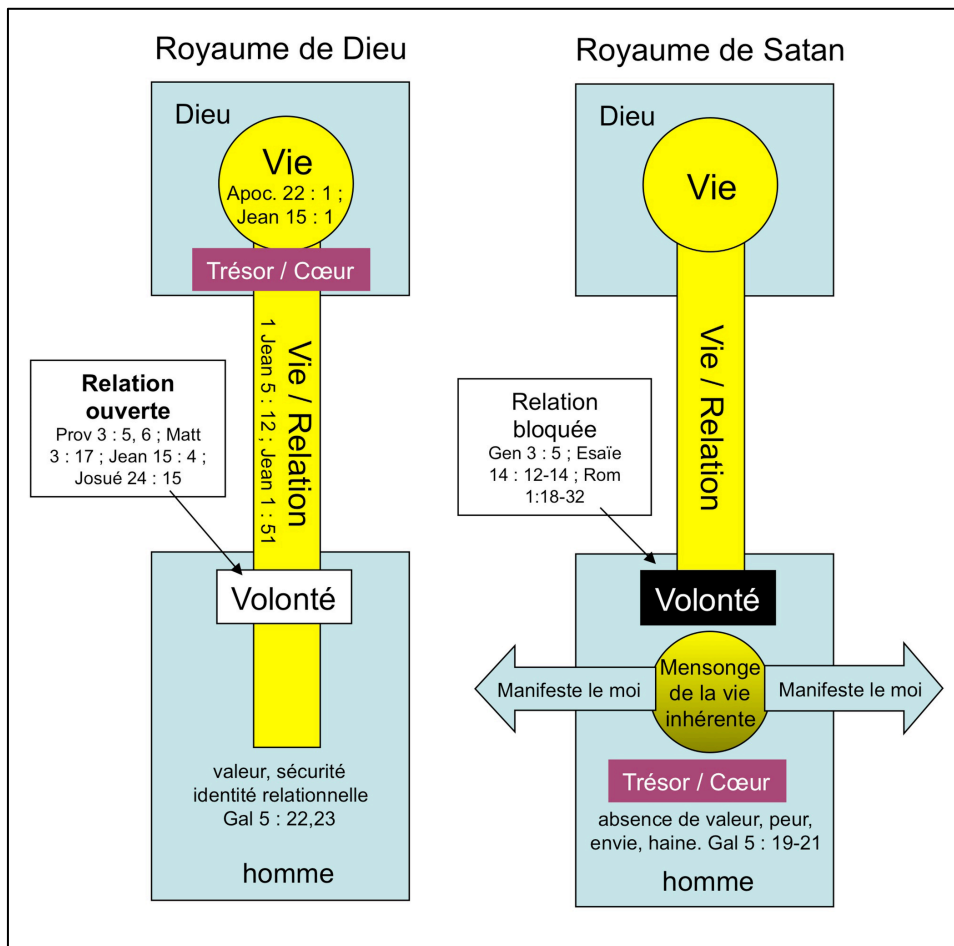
Royaume de Dieu

Dieu

Vie
Apoc. 22 : 1 ; Jean 15 : 1

Trésor / Cœur

Vie / Relation
1 Jean 5 : 12 ; Jean 1 : 51

Relation ouverte
Prov 3 : 5, 6 ; Matt 3 : 17 ; Jean 15 : 4 ; Josué 24 : 15

Volonté

valeur, sécurité identité relationnelle Gal 5 : 22,23

homme

Royaume de Satan

Dieu

Vie

Vie / Relation

Relation bloquée
Gen 3 : 5 ; Esaïe 14 : 12-14 ; Rom 1:18-32

Volonté

Manifeste le moi

Mensonge de la vie inhérente

Manifeste le moi

Trésor / Cœur

absence de valeur, peur, envie, haine. Gal 5 : 19-21

homme